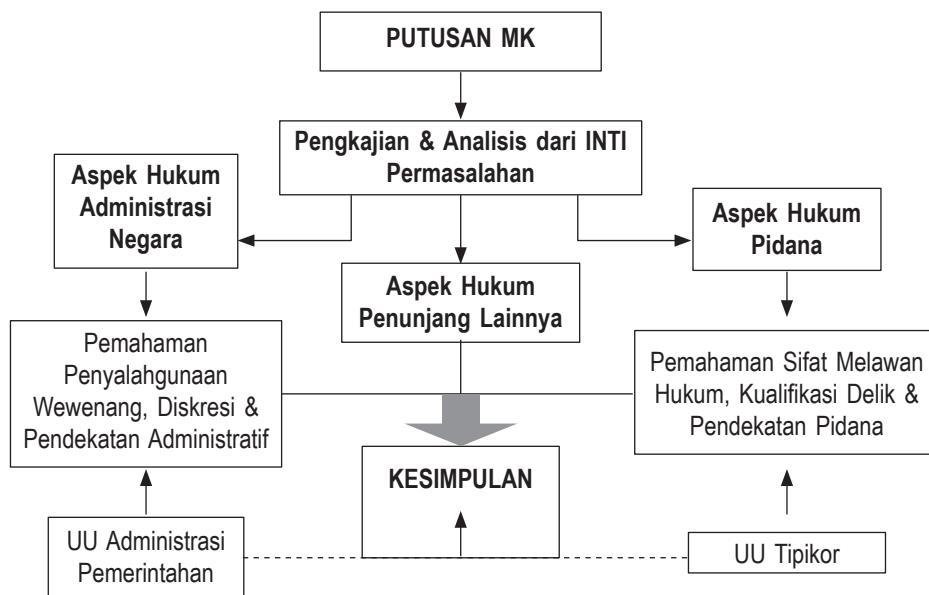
PUTUSAN MK

Pengkajian & Analisis dari INTI Permasalahan

Aspek Hukum Administrasi Negara

Aspek Hukum Penunjang Lainnya

Aspek Hukum Pidana

Pemahaman Penyalahgunaan Wewenang, Diskresi & Pendekatan Administratif

Pemahaman Sifat Melawan Hukum, Kualifikasi Delik & Pendekatan Pidana

KESIMPULAN

UU Administrasi Pemerintahan

UU Tipikor